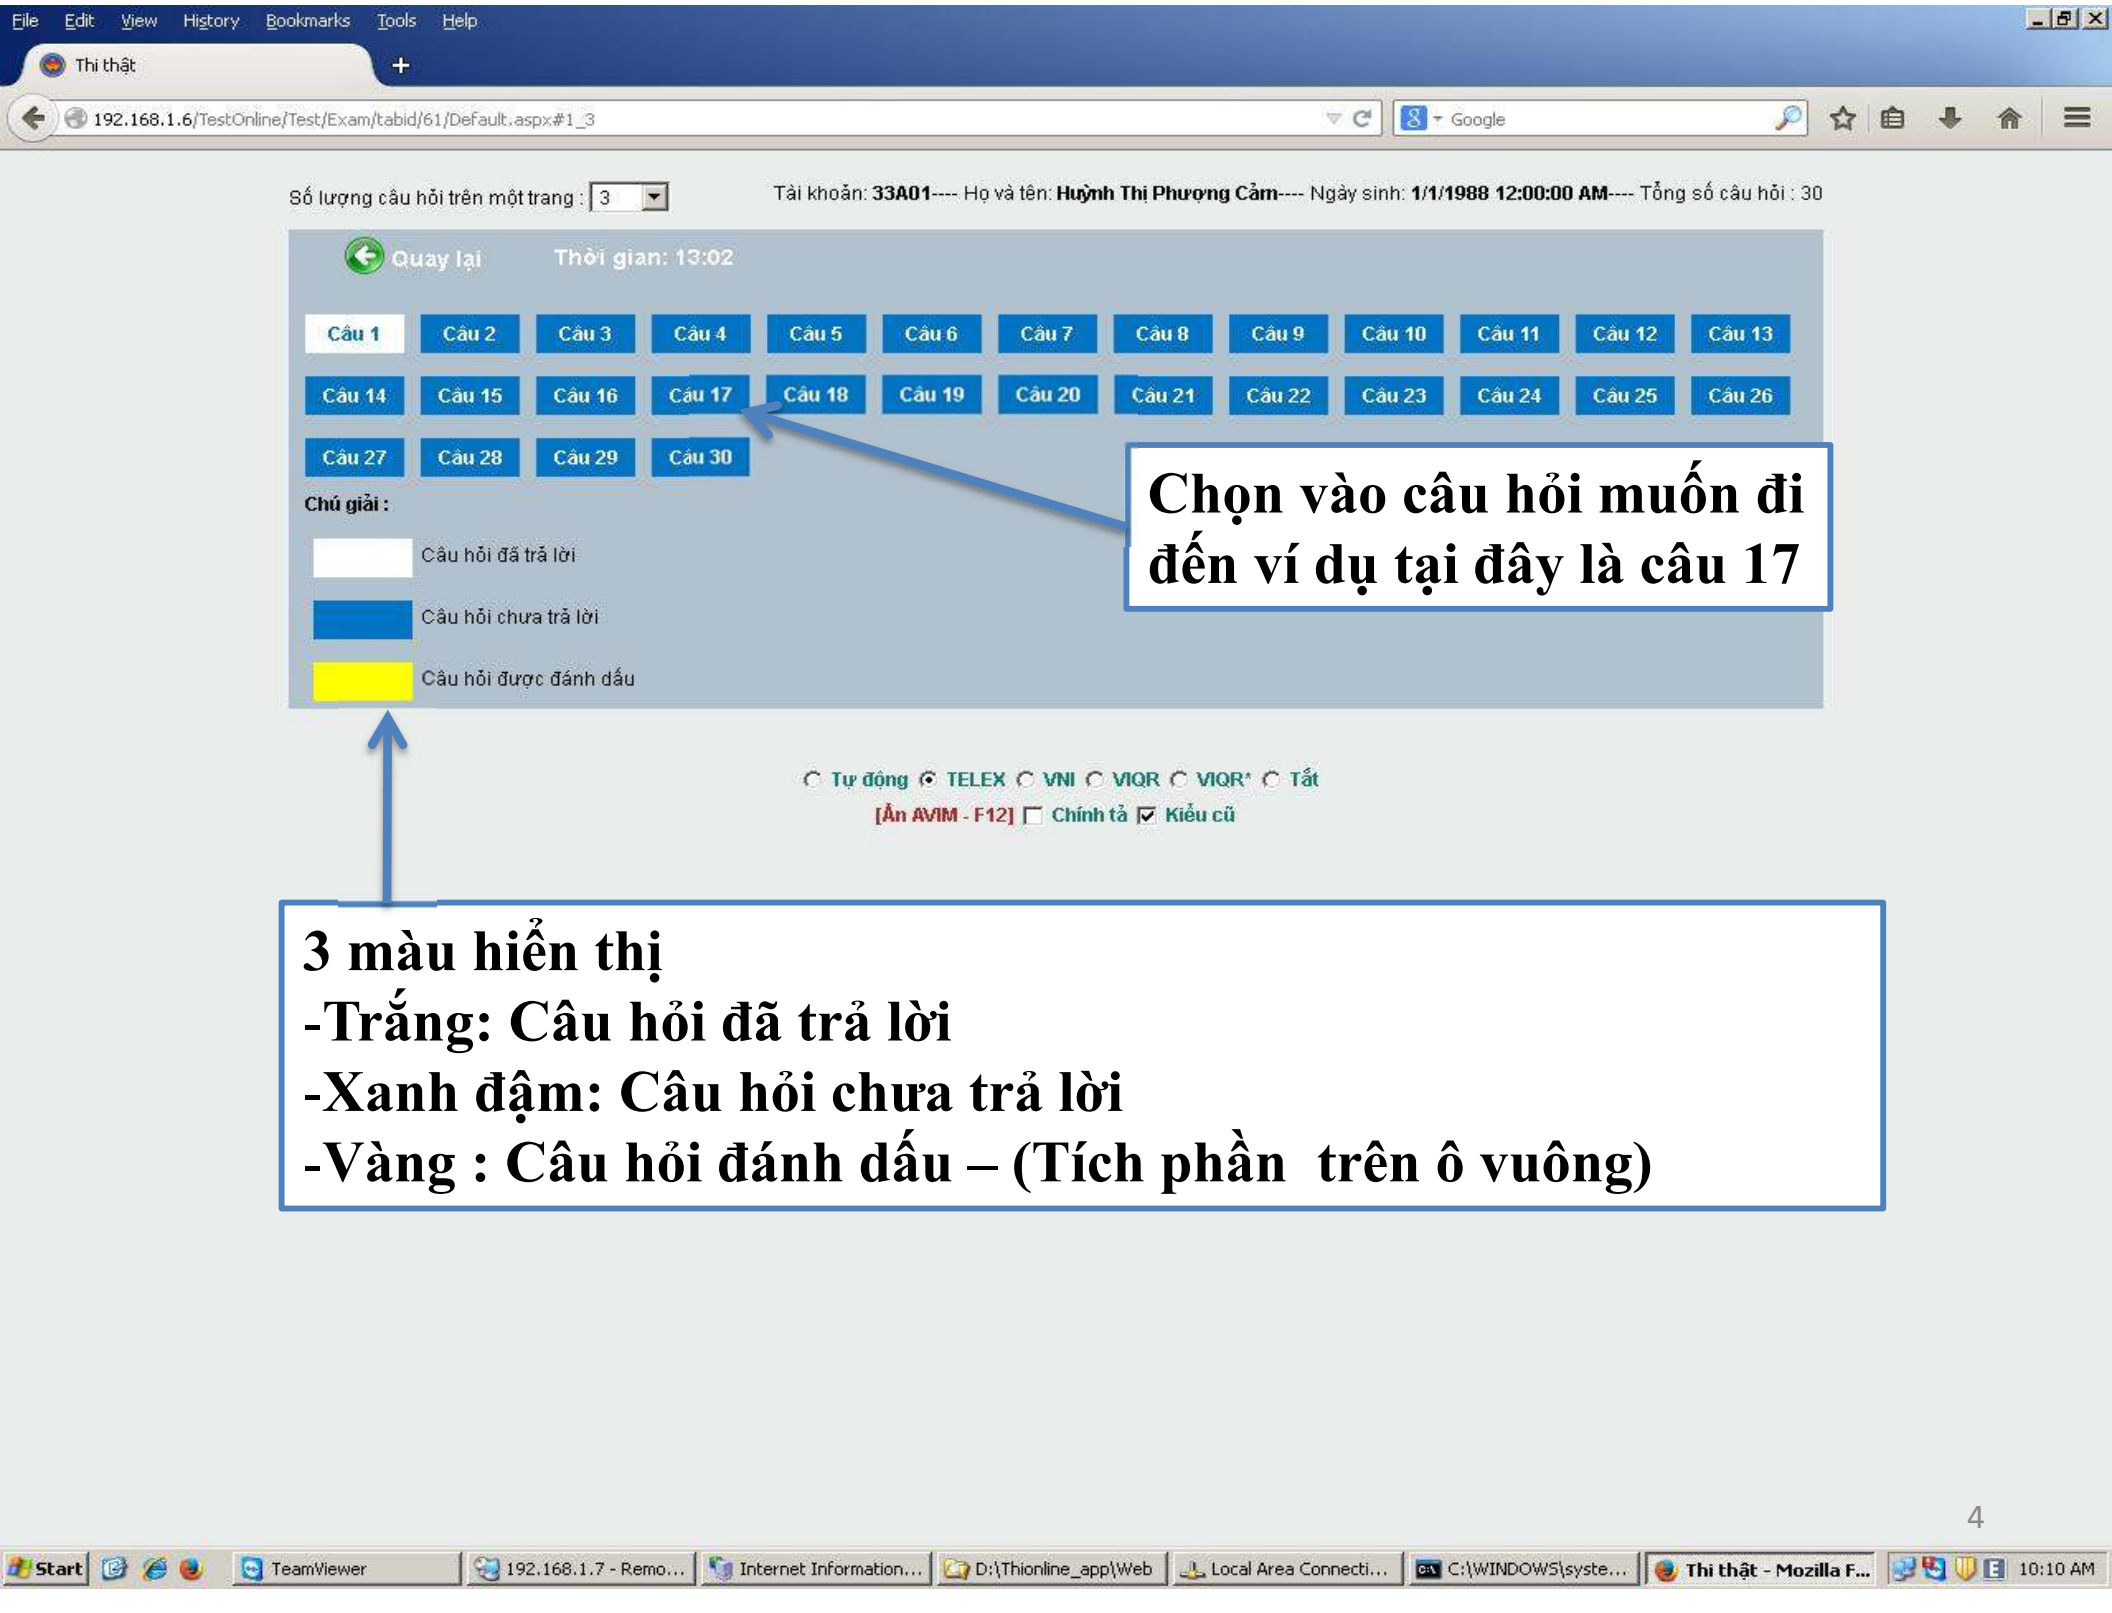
File Edit View History Bookmarks Tools Help

Thi thật +

192.168.1.6/TestOnline/Test/Exam/tabid/61/Default.aspx#1_3

Google

Số lượng câu hỏi trên một trang : 3

Tài khoản: 33A01---- Họ và tên: Huỳnh Thị Phượng Cầm---- Ngày sinh: 1/1/1988 12:00:00 AM---- Tổng số câu hỏi : 30

Quay lại Thời gian: 13:02

Câu 1 Câu 2 Câu 3 Câu 4 Câu 5 Câu 6 Câu 7 Câu 8 Câu 9 Câu 10 Câu 11 Câu 12 Câu 13
Câu 14 Câu 15 Câu 16 Câu 17 Câu 18 Câu 19 Câu 20 Câu 21 Câu 22 Câu 23 Câu 24 Câu 25 Câu 26
Câu 27 Câu 28 Câu 29 Câu 30

Chú giải :

Câu hỏi đã trả lời

Câu hỏi chưa trả lời

Câu hỏi được đánh dấu

Chọn vào câu hỏi muốn đi đến ví dụ tại đây là câu 17

Tự động TELEX VNI VIQR VIQR* Tắt
[Ẩn AVIM - F12] Chính tả Kiểu cũ

3 màu hiển thị
-Trắng: Câu hỏi đã trả lời
-Xanh đậm: Câu hỏi chưa trả lời
-Vàng : Câu hỏi đánh dấu – (Tích phần trên ô vuông)

4

Start TeamViewer 192.168.1.7 - Remo... Internet Information... D:\Thionline_app\Web Local Area Connecti... C:\WINDOWS\syste... Thi thật - Mozilla F... 10:10 AM